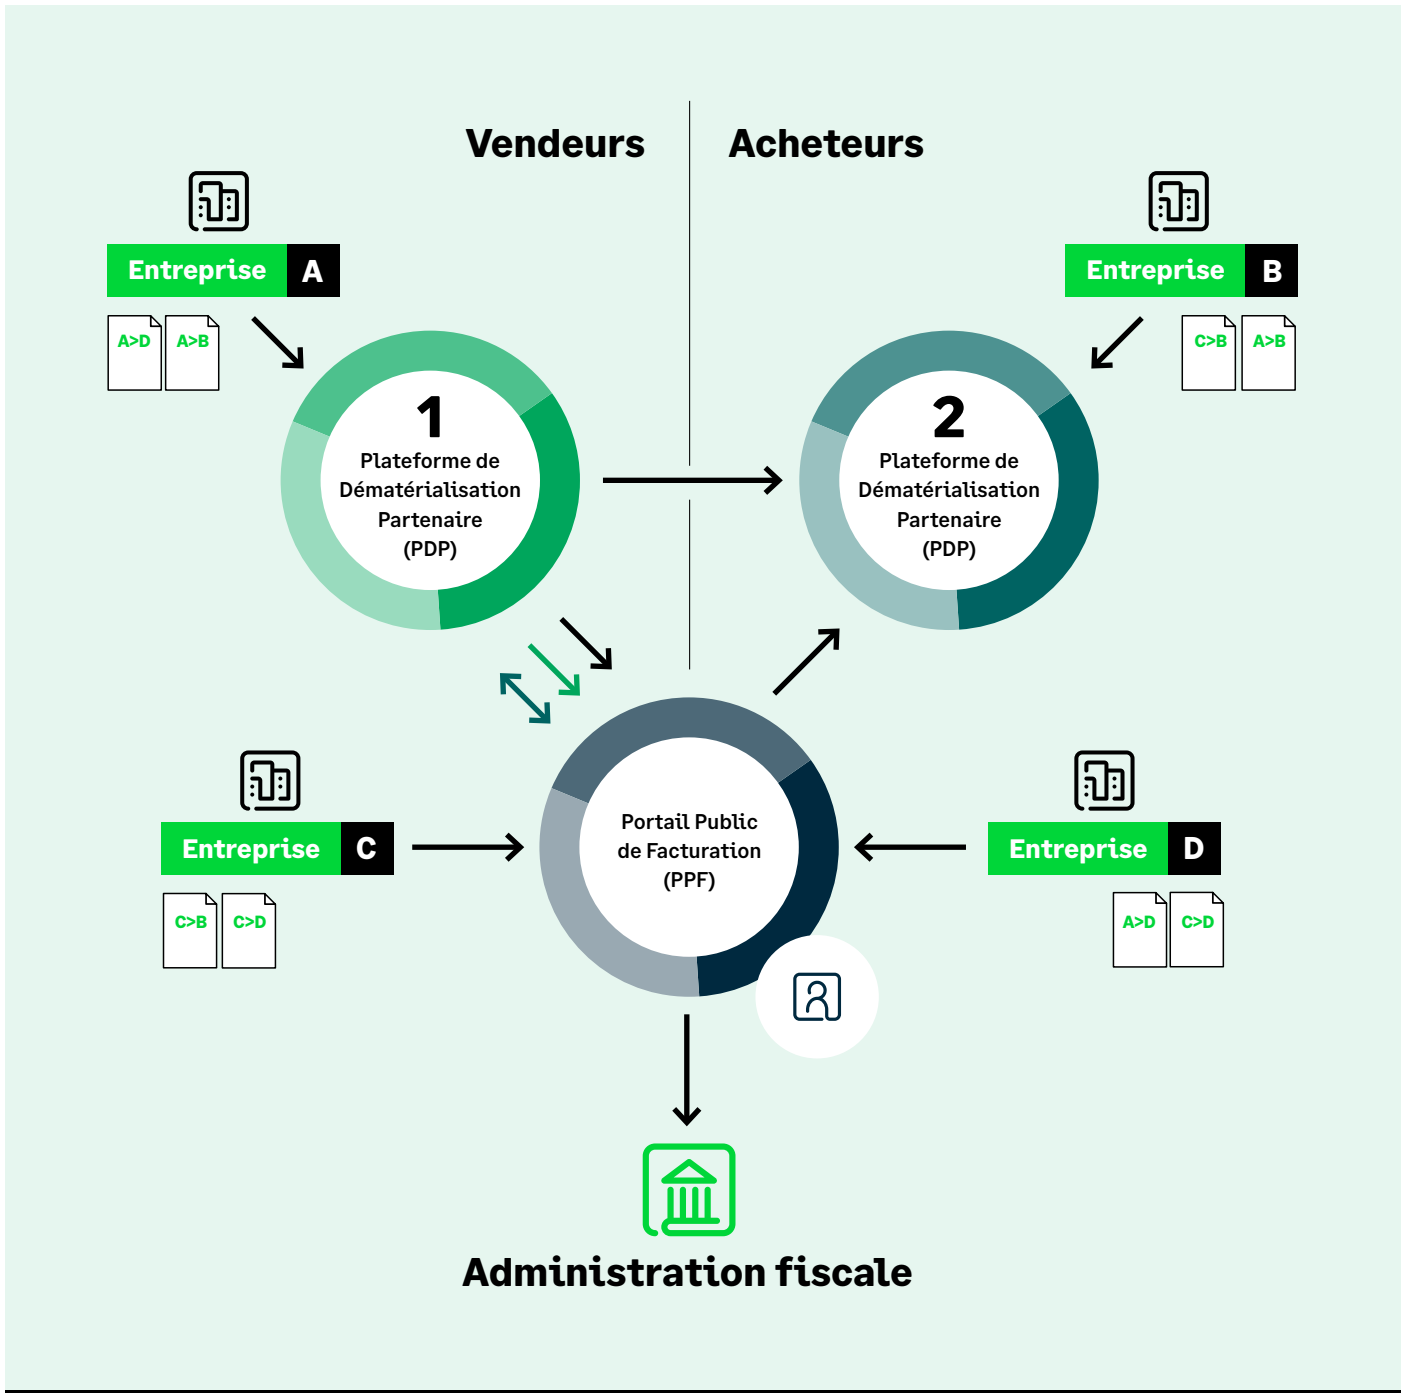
Vendeurs

Acheteurs

Entreprise A

A>D A>B

Entreprise B

C>B A>B

1
Plateforme de Dématérialisation Partenaire (PDP)

2
Plateforme de Dématérialisation Partenaire (PDP)

Entreprise C

C>B C>D

Portail Public de Facturation (PPF)

Entreprise D

A>D C>D

Administration fiscale